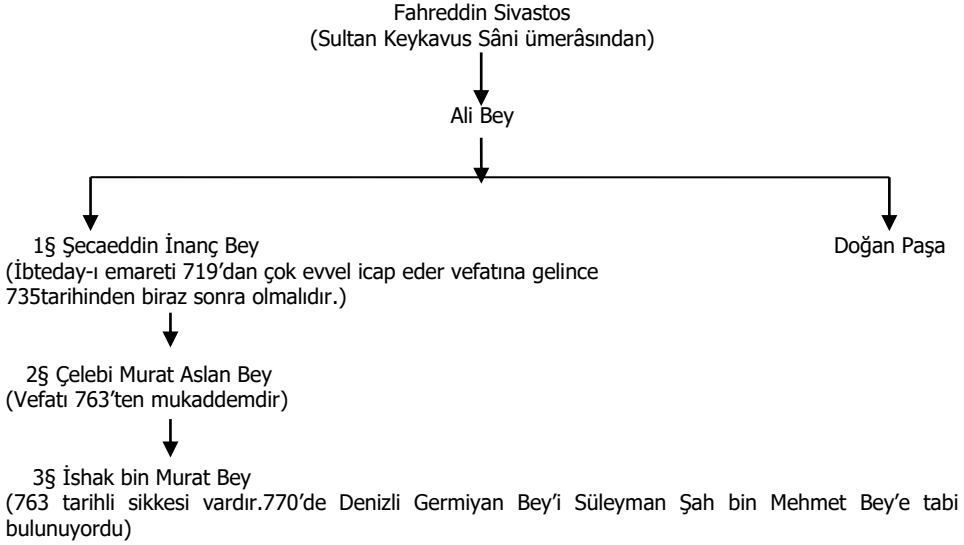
Fahreddin Sivastos
(Sultan Keykavus Sâni ümerâsından)

Ali Bey

1§ Şecaeddin İnanç Bey
(İbteday-ı emareti 719'dan çok evvel icap eder vefatına gelince 735tarihinden biraz sonra olmalıdır.)

Doğan Paşa

2§ Çelebi Murat Aslan Bey
(Vefatı 763'ten mukaddemdir)

3§ İshak bin Murat Bey
(763 tarihli sikkesi vardır.770'de Denizli Germiyan Bey'i Süleyman Şah bin Mehmet Bey'e tabi bulunuyordu)